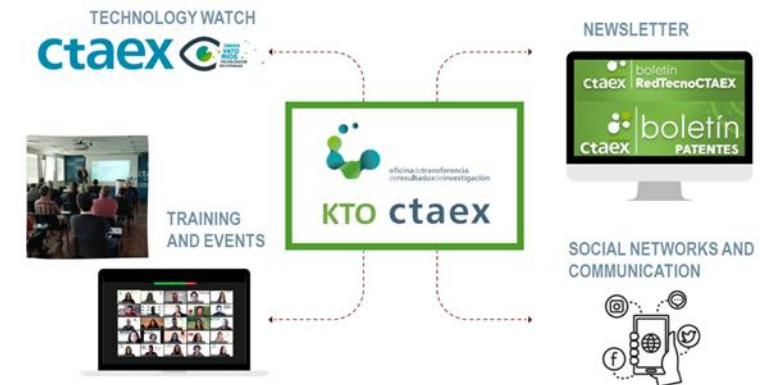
TECHNOLOGY WATCH

ctaex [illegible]

NEWSLETTER

ctaex boletín RedTecnoCTAEX

ctaex boletín PATENTES

oficinadetransferencia deresultadosdeinvestigación

KTO ctaex

TRAINING AND EVENTS

SOCIAL NETWORKS AND COMMUNICATION